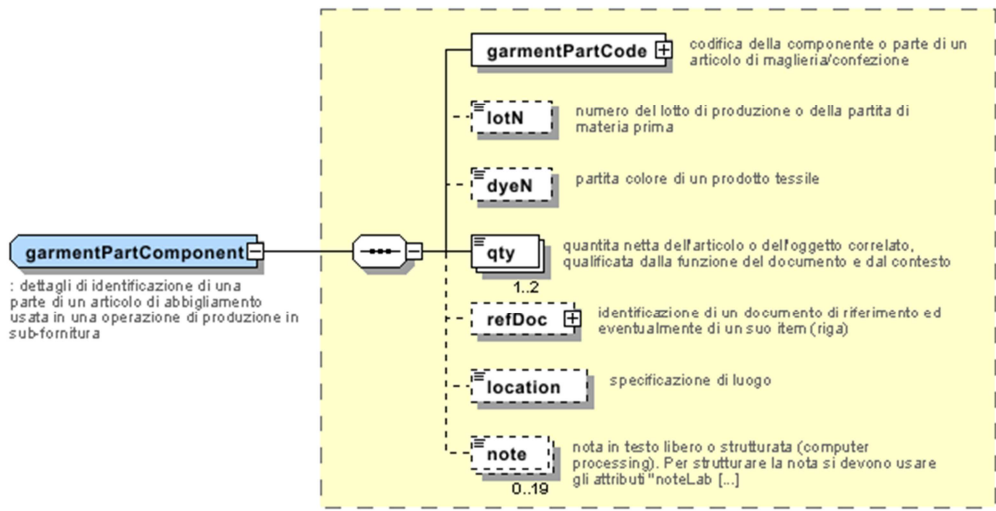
garmentPartComponent

: dettagli di identificazione di una parte di un articolo di abbigliamento usata in una operazione di produzione in sub-fornitura

garmentPartCode

codifica della componente o parte di un articolo di maglieria/confezione

lotN

numero del lotto di produzione o della partita di materia prima

dyeN

partita colore di un prodotto tessile

qty

1..2

quantita netta dell'articolo o dell'oggetto correlato, qualificata dalla funzione del documento e dal contesto

refDoc

identificazione di un documento di riferimento ed eventualmente di un suo item (riga)

location

specificazione di luogo

note

0..19

nota in testo libero o strutturata (computer processing). Per strutturare la nota si devono usare gli attributi "noteLab [...]